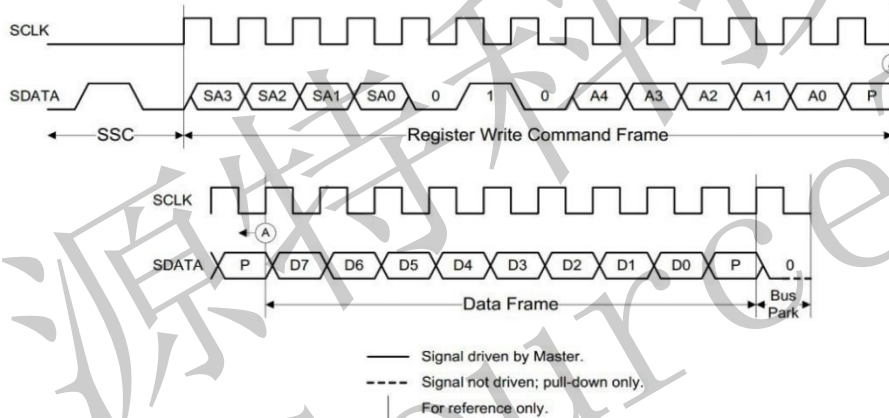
SCLK

SDATA SA3 SA2 SA1 SA0 0 1 0 A4 A3 A2 A1 A0 P

SSC

Register Write Command Frame

SCLK

A

SDATA P D7 D6 D5 D4 D3 D2 D1 D0 P 0

Data Frame

Bus Park

Signal driven by Master.

Signal not driven; pull-down only.

For reference only.

源特